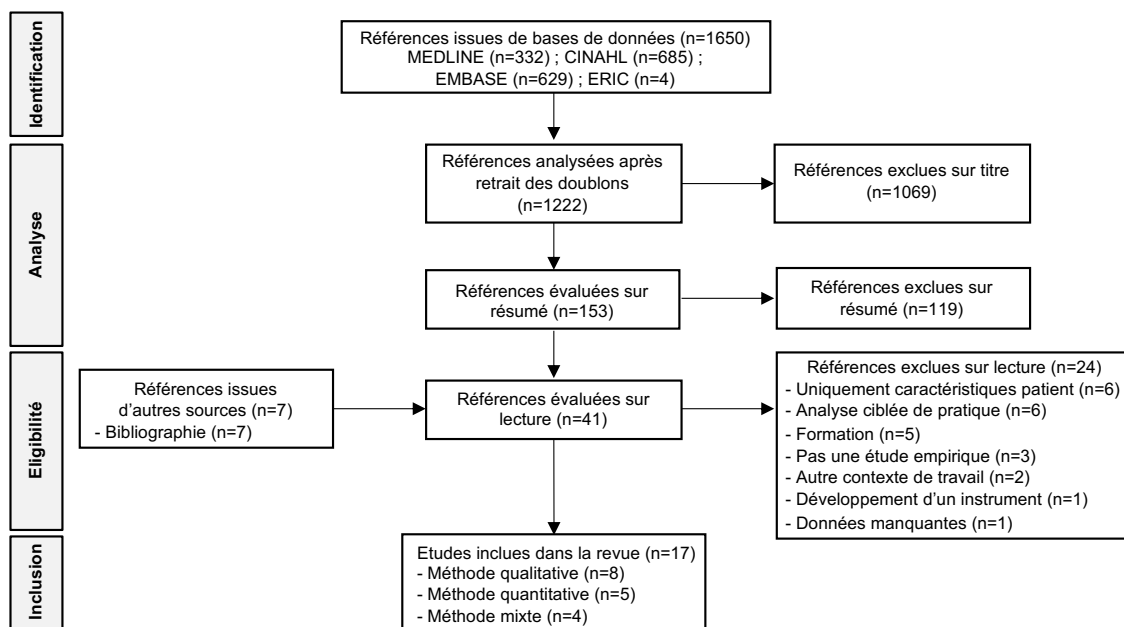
Identification

Références issues de bases de données (n=1650)
MEDLINE (n=332) ; CINAHL (n=685) ;
EMBASE (n=629) ; ERIC (n=4)

Analyse

Références analysées après retrait des doublons (n=1222)

Références exclues sur titre (n=1069)

Références évaluées sur résumé (n=153)

Références exclues sur résumé (n=119)

Eligibilité

Références issues d'autres sources (n=7)
- Bibliographie (n=7)

Références évaluées sur lecture (n=41)

Références exclues sur lecture (n=24)
- Uniquement caractéristiques patient (n=6)
- Analyse ciblée de pratique (n=6)
- Formation (n=5)
- Pas une étude empirique (n=3)
- Autre contexte de travail (n=2)
- Développement d'un instrument (n=1)
- Données manquantes (n=1)

Inclusion

Etudes inclues dans la revue (n=17)
- Méthode qualitative (n=8)
- Méthode quantitative (n=5)
- Méthode mixte (n=4)